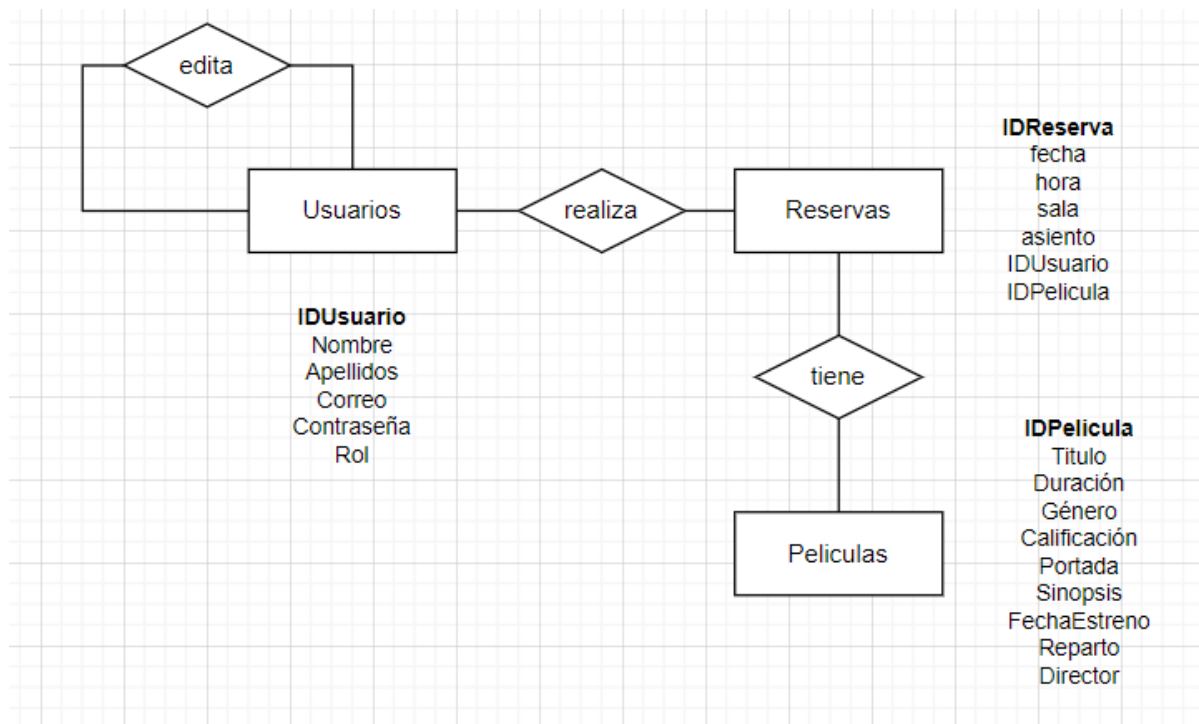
edita

Usuarios

realiza

Reservas

IDReserva
fecha
hora
sala
asiento
IDUsuario
IDPelicula

IDUsuario
Nombre
Apellidos
Correo
Contraseña
Rol

tiene

IDPelicula
Titulo
Duración
Género
Calificación
Portada
Sinopsis
FechaEstreno
Reparto
Director

Peliculas